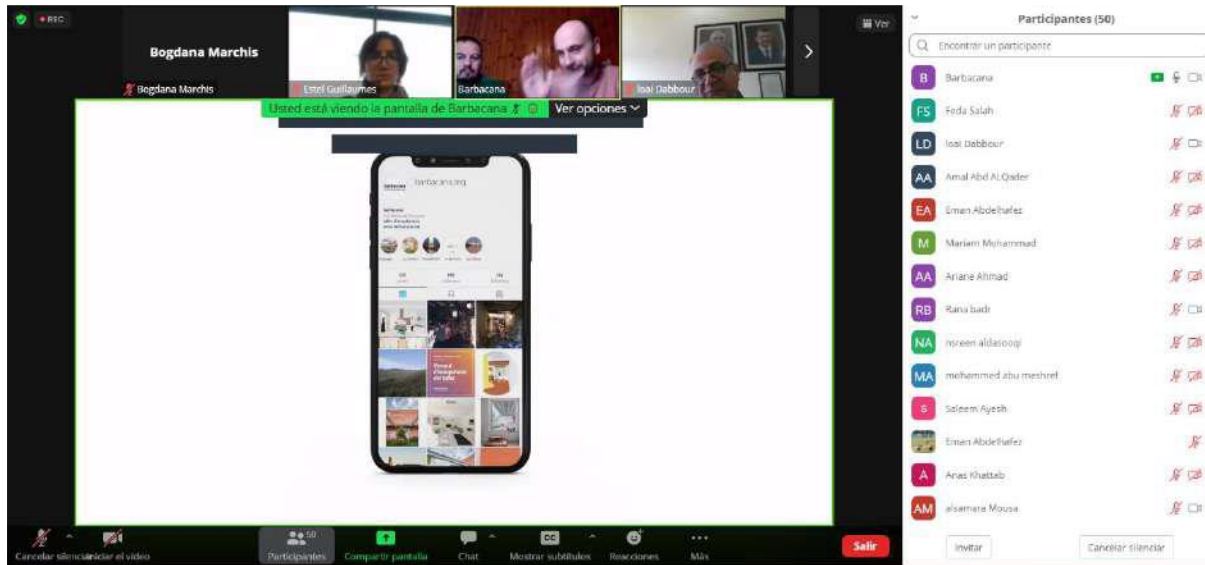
REC

Bogdana Marchis

Bogdana Marchis

Estel Guillaumes

Barbacana

Ioai Dabbour

Ver

Usted está viendo la pantalla de Barbacana

Ver opciones

barbacana.org

Participantes (50)

Encontrar un participante

B Barbacana

FS Feda Salah

LD Ioai Dabbour

AA Amal Abd Al Qader

EA Eman Abdelhafez

M Mariam Muhammad

AA Ariane Ahmad

RB Rana badr

NA nsreen aldasoqi

MA mohammed abu meshref

S Saleem Ayesh

Eman Abdelhafez

A Anas Khattab

AM alsamara Mousa

Invitar

Cancelar silencio

Cancelar silencio

Iniciar el video

50 Participantes

Compartir pantalla

Chat

CC Mostrar subtítulos

Reacciones

Más

Salir